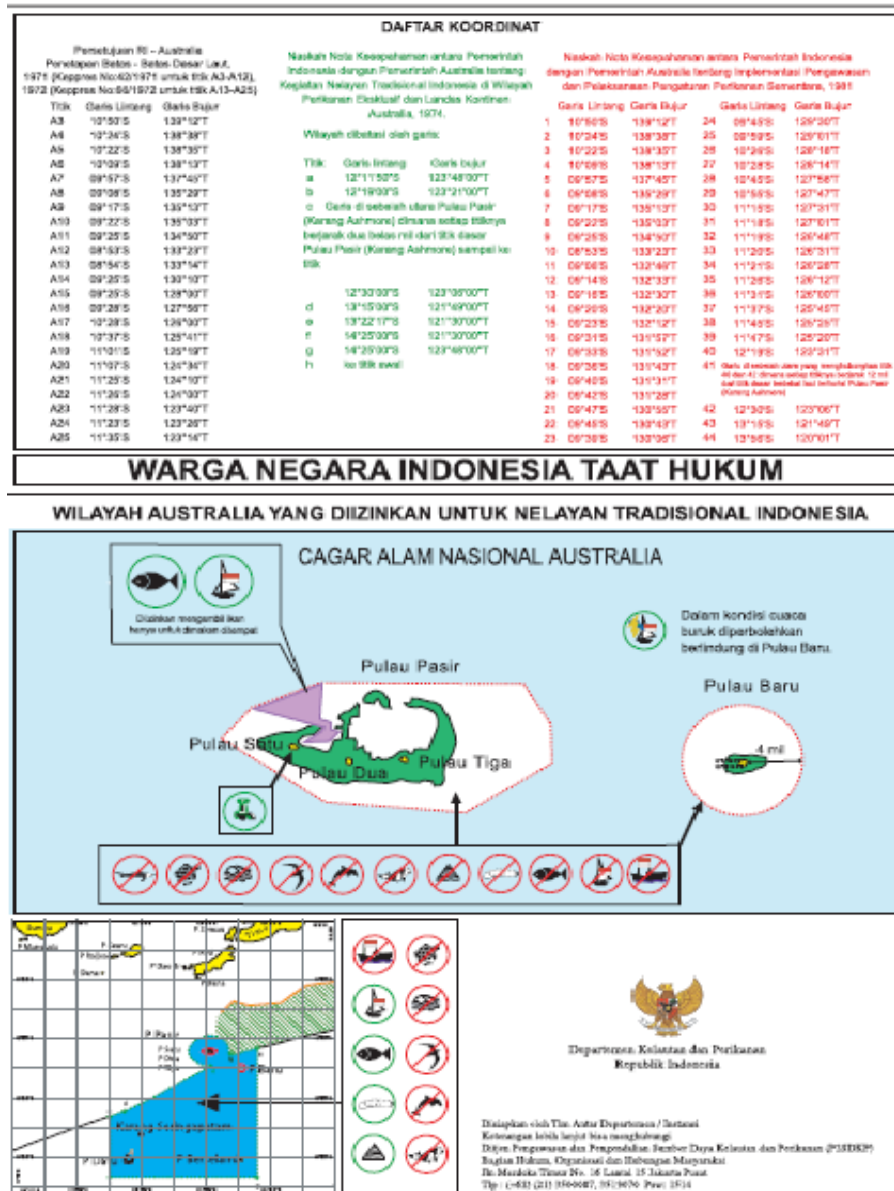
DAFTAR KOORDINAT

Persetujuan RI – Australia Penetapan Batas - Batas Dasar Laut, 1971 (Keppres No:42/1971 untuk titik A3-A12), 1972 (Keppres No:66/1972 untuk titik A13-A25)

| Titik | Garis Lintang | Garis Bujur |
|---|---|---|
| A3 | 10°50'S | 139°12'T |
| A4 | 10°24'S | 138°38'T |
| A5 | 10°22'S | 138°35'T |
| A6 | 10°09'S | 138°13'T |
| A7 | 09°57'S | 137°45'T |
| A8 | 09°08'S | 135°29'T |
| A9 | 09°17'S | 135°13'T |
| A10 | 09°22'S | 135°03'T |
| A11 | 09°25'S | 134°50'T |
| A12 | 09°53'S | 133°23'T |
| A13 | 08°54'S | 133°14'T |
| A14 | 09°25'S | 130°10'T |
| A15 | 09°25'S | 128°00'T |
| A16 | 09°28'S | 127°56'T |
| A17 | 10°28'S | 126°00'T |
| A18 | 10°37'S | 125°41'T |
| A19 | 11°01'S | 125°19'T |
| A20 | 11°07'S | 124°34'T |
| A21 | 11°25'S | 124°10'T |
| A22 | 11°26'S | 124°00'T |
| A23 | 11°28'S | 123°40'T |
| A24 | 11°23'S | 123°26'T |
| A25 | 11°35'S | 123°14'T |

Naskah Nota Kesepahaman antara Pemerintah Indonesia dengan Pemerintah Australia tentang: Kegiatan Nelayan Tradisional Indonesia di Wilayah Perikanan Eksklusif dan Landas Kontinen Australia, 1974.

Wilayah dibatasi oleh garis:

| Titik: | Garis lintang | Garis bujur |
|---|---|---|
| a | 12°11'50"S | 123°48'00"T |
| b | 12°19'00"S | 123°21'00"T |

c Garis di sebelah utara Pulau Pasir (Karang Ashmore) dimana setiap titiknya berjarak dua belas mil dari titik dasar Pulau Pasir (Karang Ashmore) sampai ke titik

| | | |
|---|---|---|
| | 12°30'00"S | 123°08'00"T |
| d | 13°15'00"S | 121°49'00"T |
| e | 13°22'17"S | 121°30'00"T |
| f | 14°25'00"S | 121°30'00"T |
| g | 14°25'00"S | 123°46'00"T |
| h | ke titik awal | |

Naskah Nota Kesepahaman antara Pemerintah Indonesia dengan Pemerintah Australia tentang Implementasi Pengawasan dan Pelaksanaan Pengaturan Perikanan Sementara, 1981

| | Garis Lintang | Garis Bujur | | Garis Lintang | Garis Bujur |
|---|---|---|---|---|---|
| 1 | 10°50'S | 139°12'T | 24 | 09°45'S | 129°20'T |
| 2 | 10°24'S | 138°38'T | 25 | 09°59'S | 128°01'T |
| 3 | 10°22'S | 138°35'T | 26 | 10°26'S | 128°16'T |
| 4 | 10°09'S | 138°13'T | 27 | 10°28'S | 128°14'T |
| 5 | 09°57'S | 137°45'T | 28 | 10°45'S | 127°58'T |
| 6 | 09°08'S | 135°29'T | 29 | 10°55'S | 127°47'T |
| 7 | 09°17'S | 135°13'T | 30 | 11°15'S | 127°31'T |
| 8 | 09°22'S | 135°03'T | 31 | 11°18'S | 127°01'T |
| 9 | 09°25'S | 134°50'T | 32 | 11°19'S | 126°48'T |
| 10 | 09°53'S | 133°23'T | 33 | 11°20'S | 126°31'T |
| 11 | 09°50'S | 132°46'T | 34 | 11°21'S | 126°28'T |
| 12 | 09°14'S | 132°33'T | 35 | 11°26'S | 126°12'T |
| 13 | 09°16'S | 132°30'T | 36 | 11°31'S | 126°00'T |
| 14 | 09°20'S | 132°20'T | 37 | 11°37'S | 125°45'T |
| 15 | 09°23'S | 132°12'T | 38 | 11°45'S | 125°29'T |
| 16 | 09°31'S | 131°57'T | 39 | 11°47'S | 125°20'T |
| 17 | 09°33'S | 131°52'T | 40 | 12°18'S | 123°31'T |
| 18 | 09°36'S | 131°43'T | 41 | Garis di sebelah utara yang menghubungkan titik 40 dan 42 dimana setiap titiknya berjarak 12 mil dari titik dasar terdekat laut terluar Pulau Pasir (Karang Ashmore) | |
| 19 | 09°40'S | 131°31'T | | | |
| 20 | 09°42'S | 131°28'T | | | |
| 21 | 09°47'S | 130°55'T | 42 | 12°30'S | 123°08'T |
| 22 | 09°45'S | 130°43'T | 43 | 13°15'S | 121°49'T |
| 23 | 09°38'S | 130°08'T | 44 | 13°56'S | 120°01'T |

WARGA NEGARA INDONESIA TAAT HUKUM

WILAYAH AUSTRALIA YANG DIIZINKAN UNTUK NELAYAN TRADISIONAL INDONESIA

CAGAR ALAM NASIONAL AUSTRALIA

Diizinkan mengambil ikan hanya untuk dimakan ditempat

Dalam kondisi cuaca buruk diperbolehkan berlindung di Pulau Baru.

Pulau Pasir

Pulau Baru

4 mil

Pulau Satu

Pulau Dua

Pulau Tiga

P. Pasir

P. Baru

Departemen Kelautan dan Perikanan
Republik Indonesia

Disiapkan oleh Tim Antar Departemen / Instansi
Keterangan lebih lanjut bisa menghubungi:
Ditjen Pengawasan dan Pengendalian Sumber Daya Kelautan dan Perikanan (P2SDKP)
Bagian Hukum, Organisasi dan Hubungan Masyarakat
Jln. Merdeka Timur No. 16 Lantai 15 Jakarta Pusat
Tlp : (+62) (21) 350-0087, 352-0070 Psw: 1514